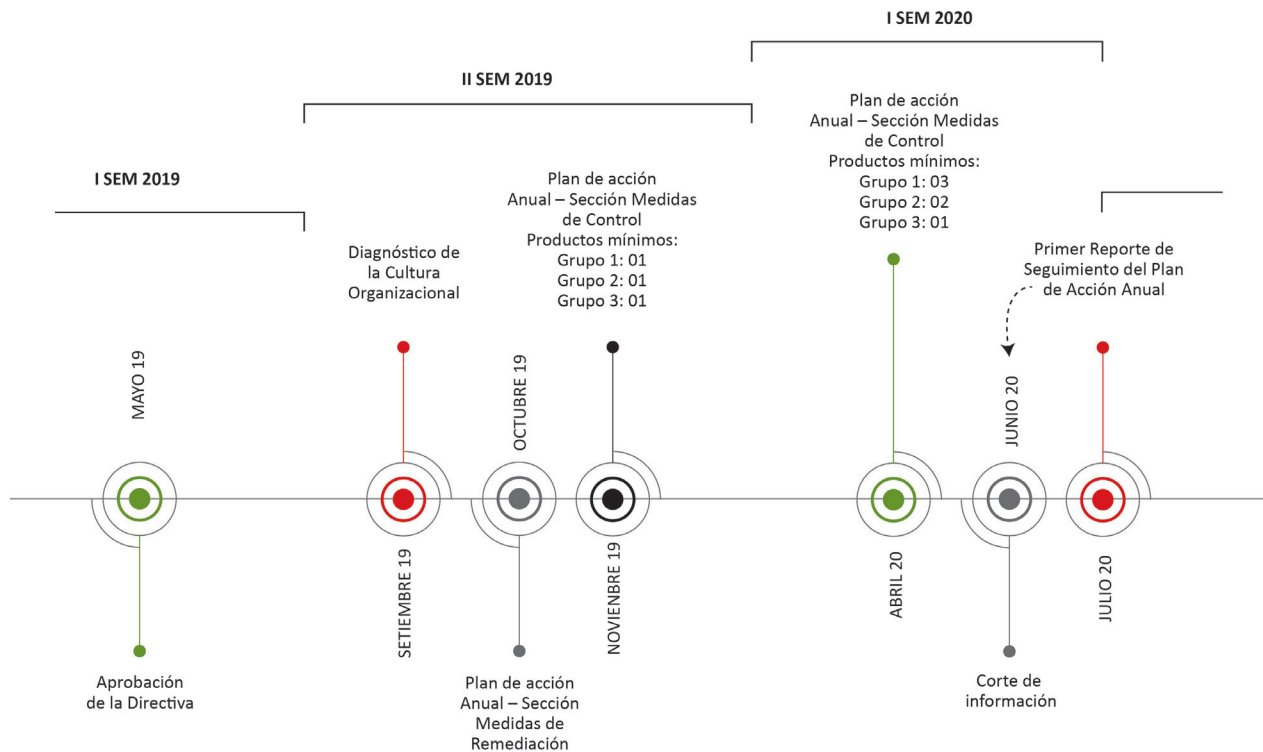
I SEM 2020

II SEM 2019

I SEM 2019

Plan de acción Anual – Sección Medidas de Control
Productos mínimos:
Grupo 1: 03
Grupo 2: 02
Grupo 3: 01

Plan de acción Anual – Sección Medidas de Control
Productos mínimos:
Grupo 1: 01
Grupo 2: 01
Grupo 3: 01

Diagnóstico de la Cultura Organizacional

Primer Reporte de Seguimiento del Plan de Acción Anual

MAYO 19

OCTUBRE 19

JUNIO 20

SETIEMBRE 19

NOVIEMBRE 19

ABRIL 20

JULIO 20

Aprobación de la Directiva

Plan de acción Anual – Sección Medidas de Remediación

Corte de información